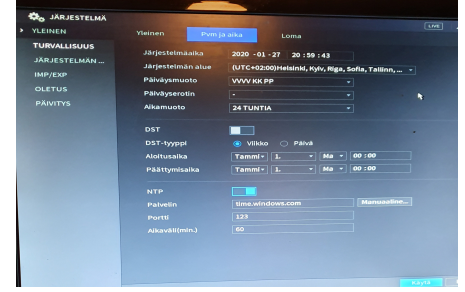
JÄRJESTELMÄ
LIVE
YLEINEN
TURVALLISUUS
JÄRJESTELMÄN ...
IMP/EXP
OLETUS
PÄIVITYS

Yleinen
Pvm ja aika
Loma

Järjestelmäaika 2020 -01 -27 20 : 59 : 43
Järjestelmän alue (UTC+02:00)Helsinki, Kyiv, Riga, Sofia, Tallinn, ...
Päiväysmuoto VVVV KK PP
Päiväyserotin -
Aikamuoto 24 TUNTIA

DST
DST-tyyppi Viikko Päivä
Aloitusaika Tammi 1. Ma 00 : 00
Päättymisaika Tammi 1. Ma 00 : 00

NTP
Palvelin time.windows.com Manuaaline...
Portti 123
Aikaväli(min.) 60

Käytä